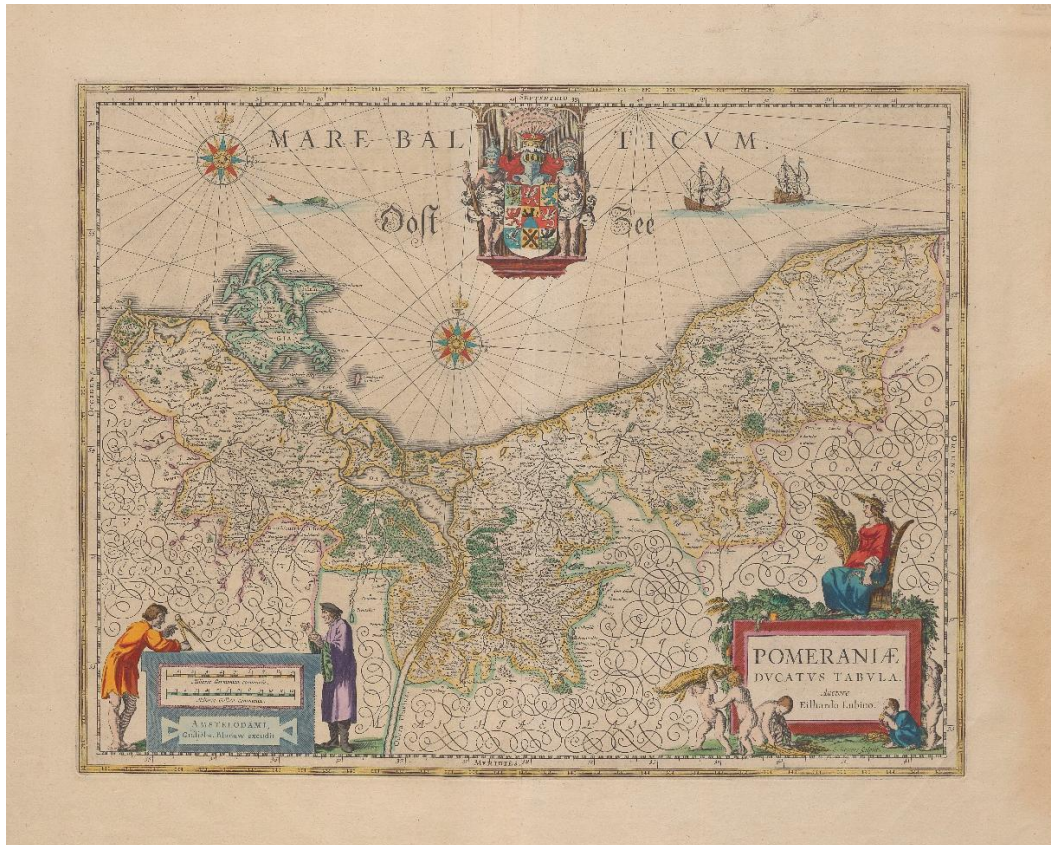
Septentrio

MARE BAL TICVM.

Oost See

POMERANIÆ DVCATVS TABVLA. Auctore Eilhardo Lubino.

Milliaria Germanica communia.

Milliaria Germanica

AMSTELODAMI, Guiljelmus Blaeuw excudit.

Meridies

Occidens

Oriens